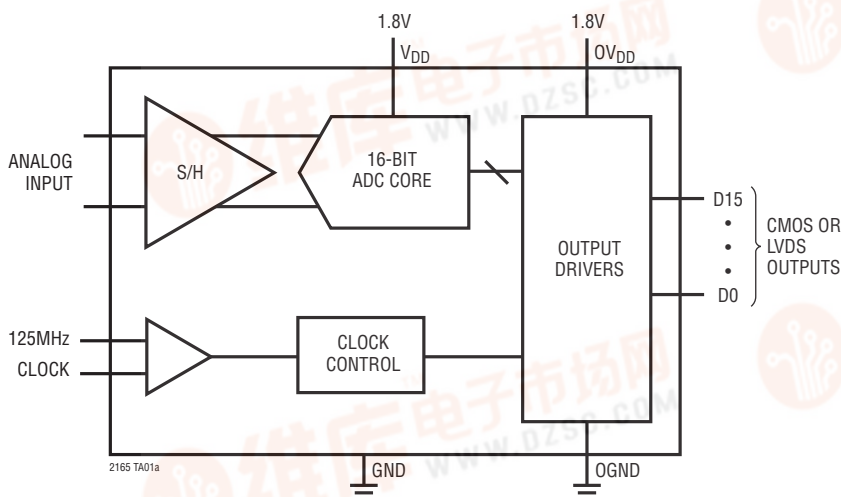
1.8V
$V_{DD}$
1.8V
$OV_{DD}$

ANALOG INPUT

S/H

16-BIT ADC CORE

OUTPUT DRIVERS

D15
•
•
•
D0

CMOS OR LVDS OUTPUTS

125MHz CLOCK

CLOCK CONTROL

2165 TA01a

GND

OGND

维库电子市场网
WWW.DZSC.COM
维库电子市场网
WWW.DZSC.COM